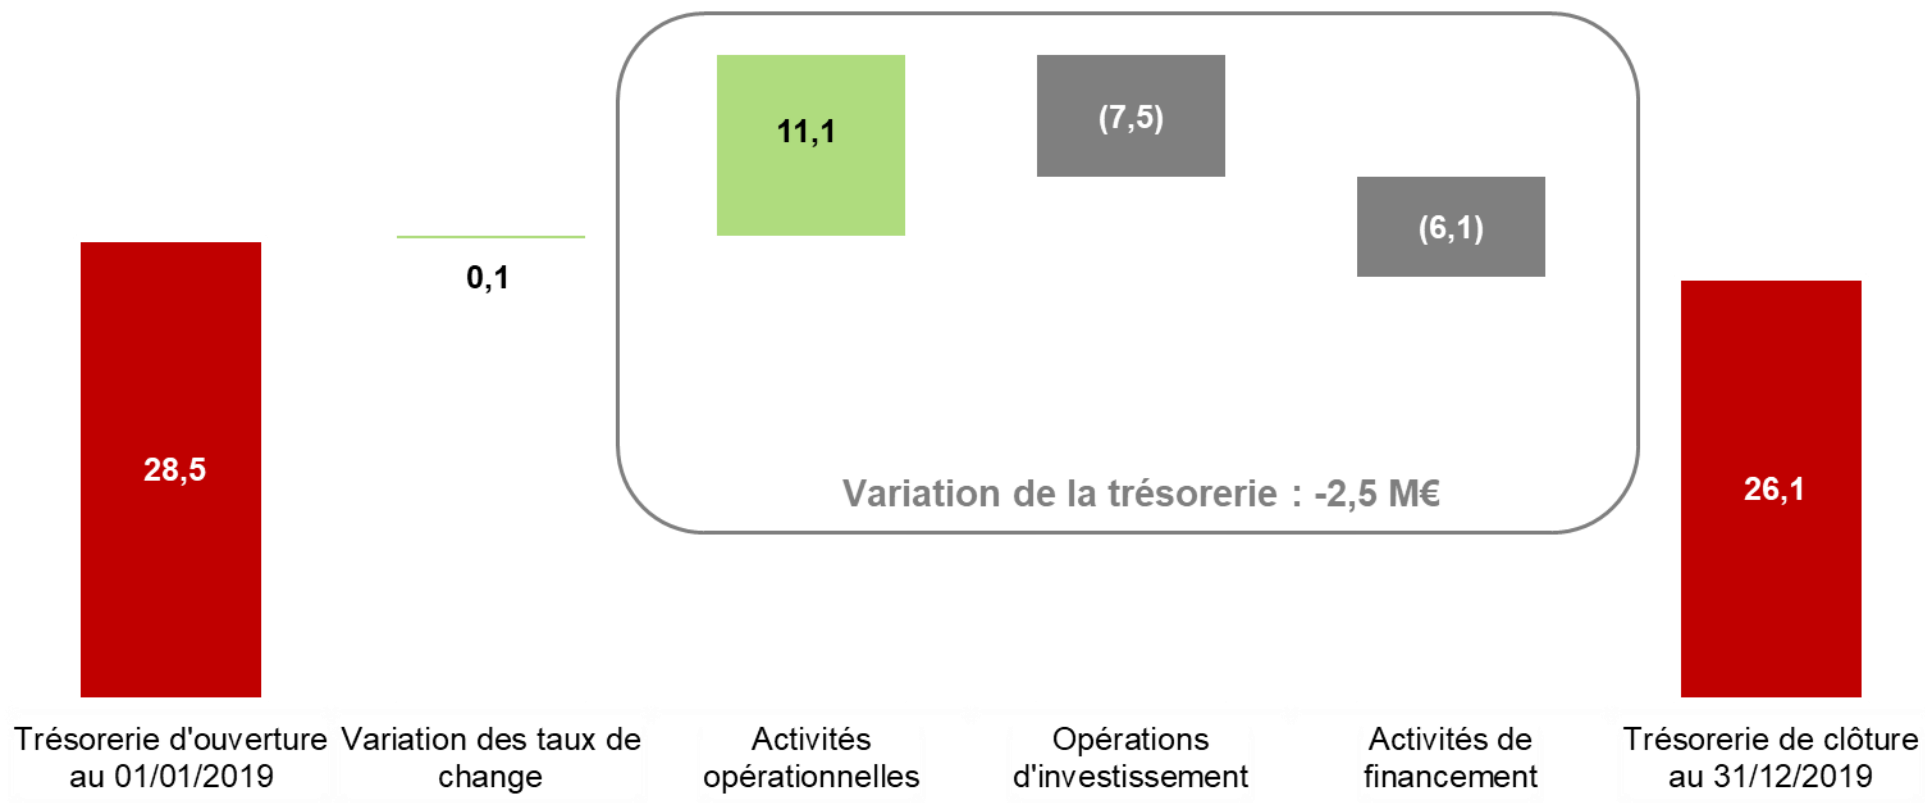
28,5

0,1

11,1

(7,5)

(6,1)

Variation de la trésorerie : -2,5 M€

26,1

Trésorerie d'ouverture au 01/01/2019

Variation des taux de change

Activités opérationnelles

Opérations d'investissement

Activités de financement

Trésorerie de clôture au 31/12/2019